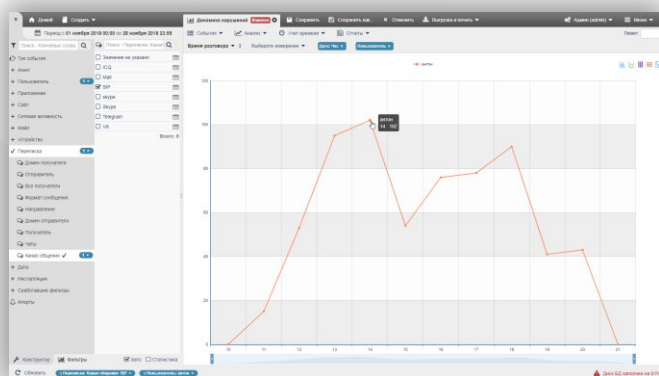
Домой Создать Динамика нарушений Сохранить Сохранить как Отменить Выгрузка в печать Админ (admin) Меню

Период: с 01 ноября 2018 00:00 по 30 ноября 2018 23:59

События Анализ Учет времени Отчеты

Поиск Поиск Время разговора 1 Выберите измерение День Час Пользователь

Тип события
Анализ
Пользователь
Приложения
Сайт
Сетевая активность
Файл
Устройство
Переписка
Домен получателя
Отправитель
Все получатели
Формат сообщения
Направление
Домен отправителя
Получатель
Чаты
Канал общения
Дата
Инструкции
Сработавшие фильтры
Алерты

Значение не указано
ICQ
Mail
SIP
skype
Skype
Telegram
VK
Всего: 8

антон

антон
14 102

120
100
80
60
40
20
0

10 11 12 13 14 15 16 17 18 19 20 21

Конструктор Фильтры Авто Статистика

Обновить Переписка: Канал общения: SIP Пользователь: антон

Диск БД заполнен на 61%